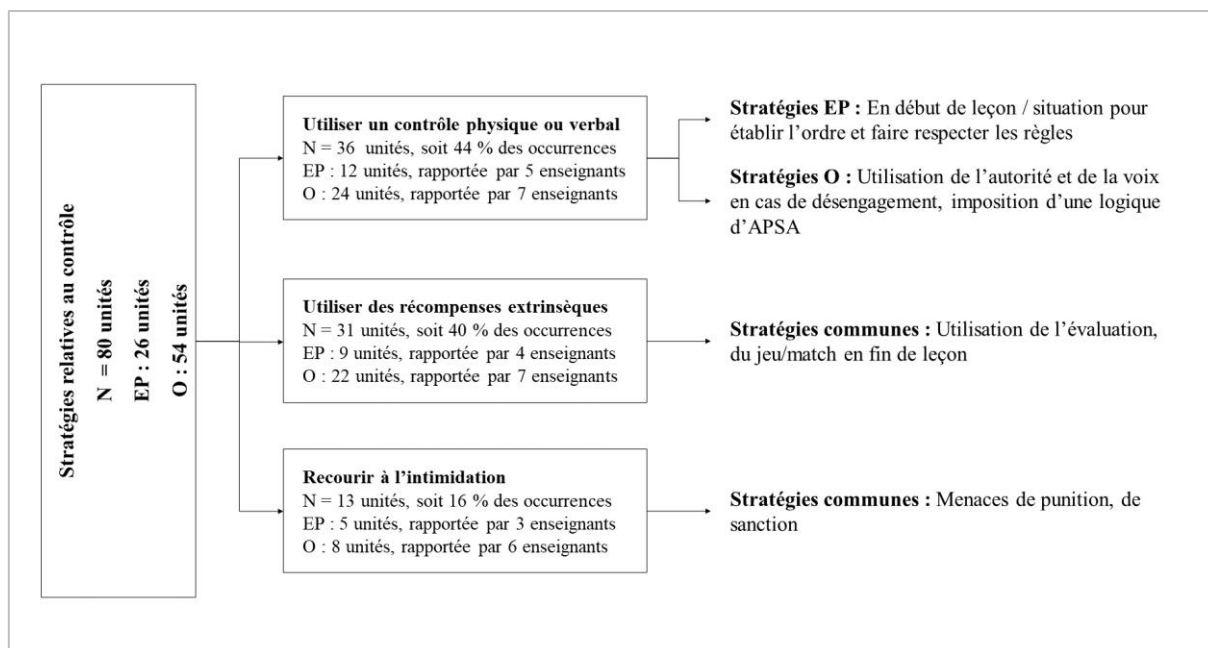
Stratégies relatives au contrôle
N = 80 unités
EP : 26 unités
O : 54 unités

Utiliser un contrôle physique ou verbal
N = 36 unités, soit 44 % des occurrences
EP : 12 unités, rapportée par 5 enseignants
O : 24 unités, rapportée par 7 enseignants

Stratégies EP : En début de leçon / situation pour établir l'ordre et faire respecter les règles

Stratégies O : Utilisation de l'autorité et de la voix en cas de désengagement, imposition d'une logique d'APSA

Utiliser des récompenses extrinsèques
N = 31 unités, soit 40 % des occurrences
EP : 9 unités, rapportée par 4 enseignants
O : 22 unités, rapportée par 7 enseignants

Stratégies communes : Utilisation de l'évaluation, du jeu/match en fin de leçon

Recourir à l'intimidation
N = 13 unités, soit 16 % des occurrences
EP : 5 unités, rapportée par 3 enseignants
O : 8 unités, rapportée par 6 enseignants

Stratégies communes : Menaces de punition, de sanction